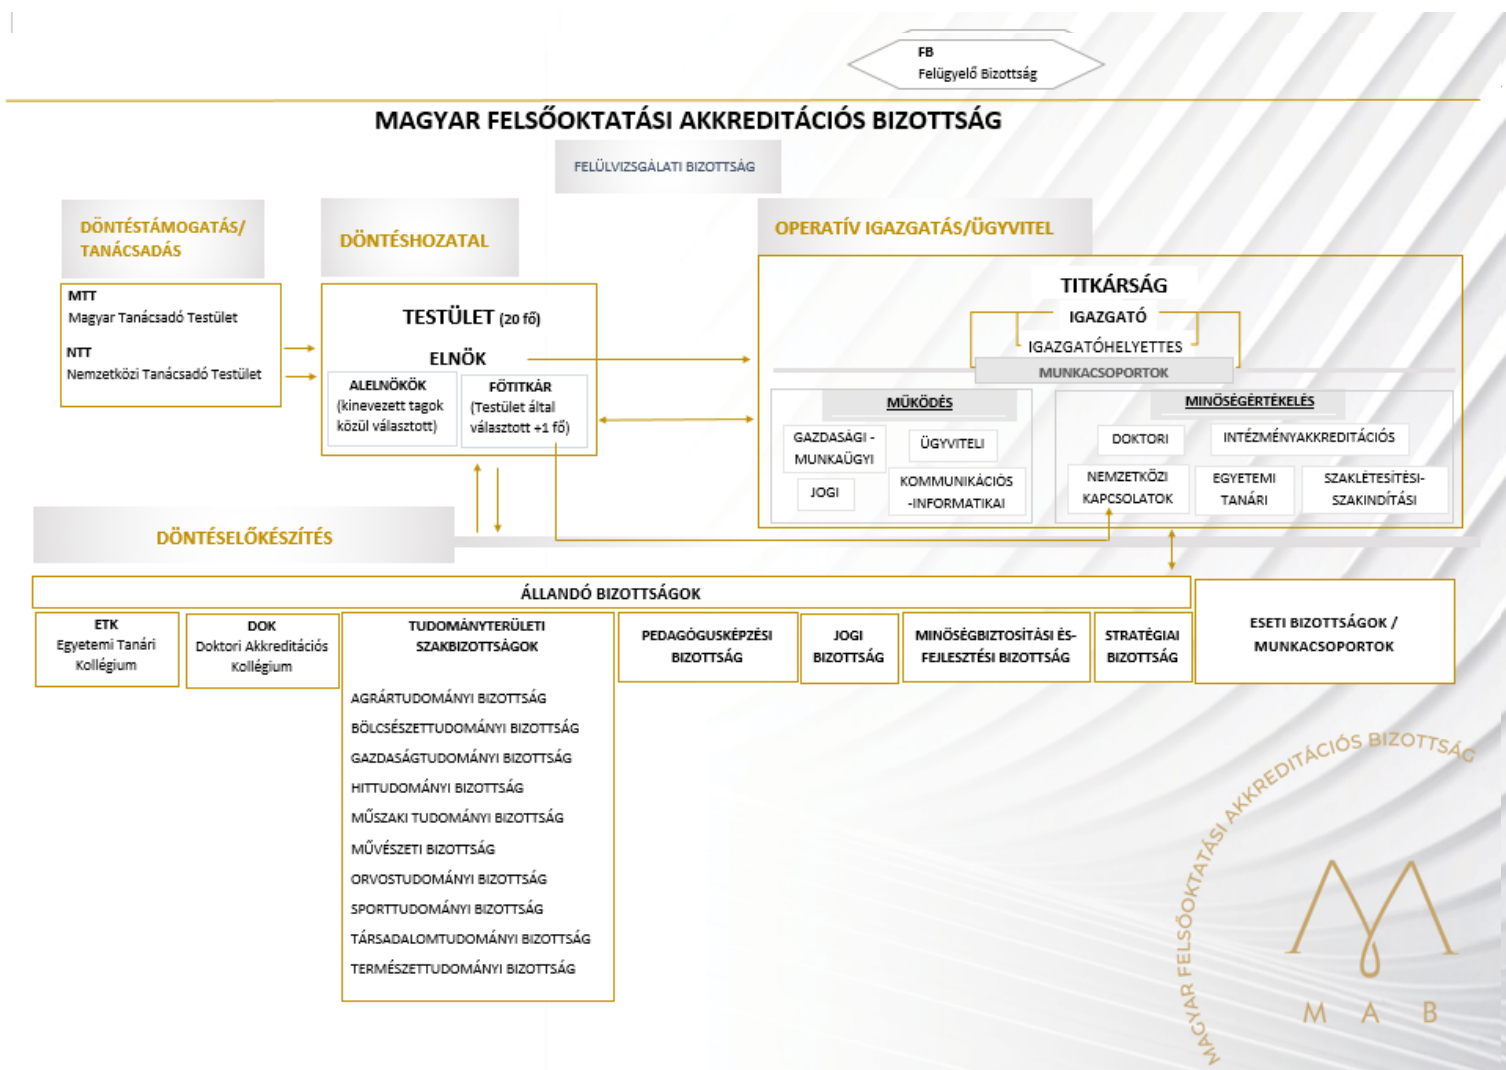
FB
Felügyelő Bizottság

MAGYAR FELSŐOKTATÁSI AKKREDITÁCIÓS BIZOTTSÁG

FELÜLVIZSGÁLATI BIZOTTSÁG

DÖNTÉSTÁMOGATÁS/ TANÁCSADÁS

DÖNTÉSHOZATAL

OPERATÍV IGAZGATÁS/ÜGYVITEL

MTT
Magyar Tanácsadó Testület

NTT
Nemzetközi Tanácsadó Testület

TESTÜLET (20 fő)

ELNÖK

ALELNÖKÖK (kinevezett tagok közül választott)

FŐTITKÁR (Testület által választott +1 fő)

TITKÁRSÁG

IGAZGATÓ

IGAZGATÓHELYETTES

MUNKACSOPORTOK

MŰKÖDÉS

GAZDASÁGI - MUNKAÜGYI

ÜGYVITELI

JOGI

KOMMUNIKÁCIÓS -INFORMATIKAI

MINŐSÉGÉRTÉKELÉS

DOKTORI

INTÉZMÉNYAKKREDITÁCIÓS

NEMZETKÖZI KAPCSOLATOK

EGYETEMI TANÁRI

SZAKLÉTESÍTÉSI-SZAKINDÍTÁSI

DÖNTÉSELŐKÉSZÍTÉS

ÁLLANDÓ BIZOTTSÁGOK

ETK
Egyetemi Tanári Kollégium

DOK
Doktori Akkreditációs Kollégium

TUDOMÁNYTERÜLETI SZAKBIZOTTSÁGOK

AGRÁRTUDOMÁNYI BIZOTTSÁG
BÖLCSÉSZETTUDOMÁNYI BIZOTTSÁG
GAZDASÁGTUDOMÁNYI BIZOTTSÁG
HITTUDOMÁNYI BIZOTTSÁG
MŰSZAKI TUDOMÁNYI BIZOTTSÁG
MŰVÉSZETI BIZOTTSÁG
ORVOSTUDOMÁNYI BIZOTTSÁG
SPORTTUDOMÁNYI BIZOTTSÁG
TÁRSADALOMTUDOMÁNYI BIZOTTSÁG
TERMÉSZETTUDOMÁNYI BIZOTTSÁG

PEDAGÓGUSKÉPZÉSI BIZOTTSÁG

JOGI BIZOTTSÁG

MINŐSÉGBIZTOSÍTÁSI ÉS-FEJLESZTÉSI BIZOTTSÁG

STRATÉGIAI BIZOTTSÁG

ESETI BIZOTTSÁGOK / MUNKACSOPORTOK

MAGYAR FELSŐOKTATÁSI AKKREDITÁCIÓS BIZOTTSÁG

M A B